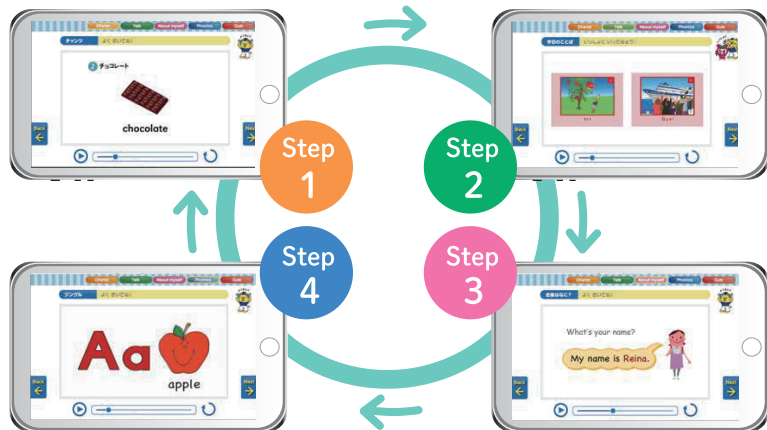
Chants Talk About myself Phonics Quiz

チャンツ よく きいてね！

2 チョコレート

chocolate

Back

Next

Step 1

Chants Talk About myself Phonics Quiz

今日のことば いっしょに いってみよう！

Hi!

Bye!

Back

Next

Step 2

Chants Talk About myself Phonics Quiz

ジングル よく きいてね！

Aa

apple

Back

Next

Step 4

Chants Talk About myself Phonics Quiz

名前はなに？ よく きいてね！

What's your name?

My name is Reina.

Back

Next

Step 3